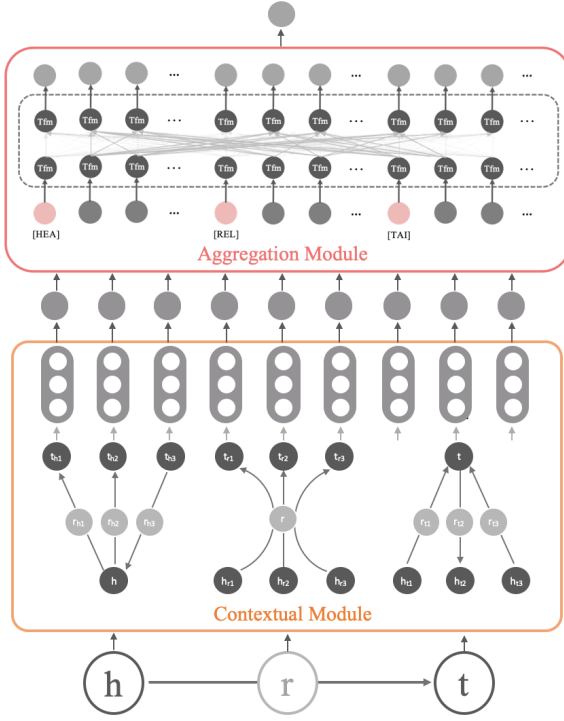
Tfm Tfm Tfm ... Tfm Tfm Tfm ... Tfm Tfm Tfm

Tfm Tfm Tfm ... Tfm Tfm Tfm ... Tfm Tfm Tfm

... ... ...

[HEA] [REL] [TAI]

Aggregation Module

$t_{h1}$ $t_{h2}$ $t_{h3}$ $t_{r1}$ $t_{r2}$ $t_{r3}$ t

$r_{h1}$ $r_{h2}$ $r_{h3}$ r $r_{t1}$ $r_{t2}$ $r_{t3}$

h $h_{r1}$ $h_{r2}$ $h_{r3}$ $h_{t1}$ $h_{t2}$ $h_{t3}$

Contextual Module

h r t